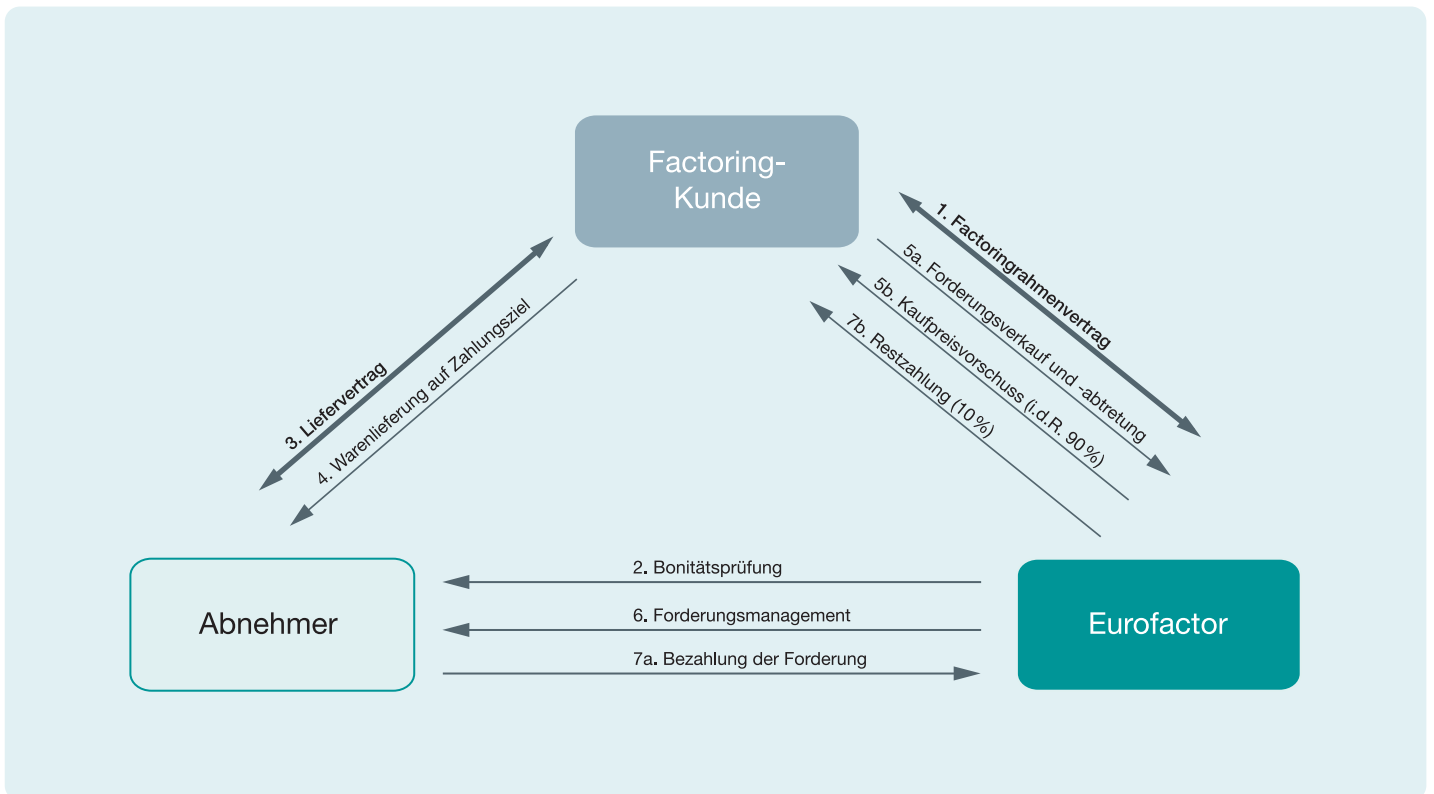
Factoring-Kunde

1. Factoringrahmenvertrag

5a. Forderungsverkauf und -abtretung

5b. Kaufpreisvorschuss (i.d.R. 90 %)

7b. Restzahlung (10 %)

3. Liefervertrag

4. Warenlieferung auf Zahlungsziel

Abnehmer

2. Bonitätsprüfung

6. Forderungsmanagement

7a. Bezahlung der Forderung

Eurofactor